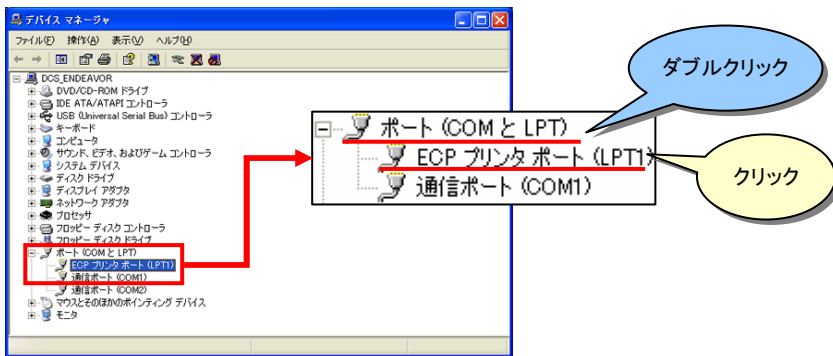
デバイス マネージャ

ファイル(F) 操作(A) 表示(V) ヘルプ(H)

DCS_ENDEAVOR
DVD/CD-ROM ドライブ
IDE ATA/ATAPI コントローラ
USB (Universal Serial Bus) コントローラ
キーボード
コンピュータ
サウンド、ビデオ、およびゲーム コントローラ
システム デバイス
ディスク ドライブ
ディスプレイ アダプタ
ネットワーク アダプタ
プロセッサ
フロッピー ディスク コントローラ
フロッピー ディスク ドライブ
ポート (COM と LPT)
ECP プリンタ ポート (LPT1)
通信ポート (COM1)
通信ポート (COM2)
マウスとそのほかのポインティング デバイス
モニタ

ダブルクリック

ポート (COM と LPT)
ECP プリンタ ポート (LPT1)
通信ポート (COM1)

クリック